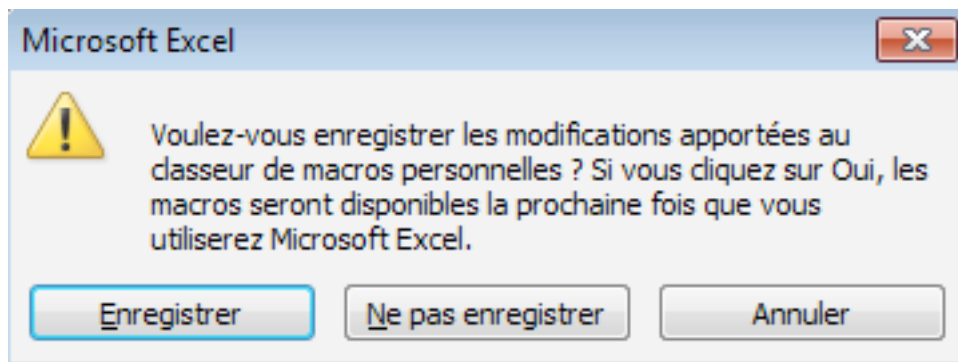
Microsoft Excel

Voulez-vous enregistrer les modifications apportées au classeur de macros personnelles ? Si vous cliquez sur Oui, les macros seront disponibles la prochaine fois que vous utiliserez Microsoft Excel.

Enregistrer

Ne pas enregistrer

Annuler